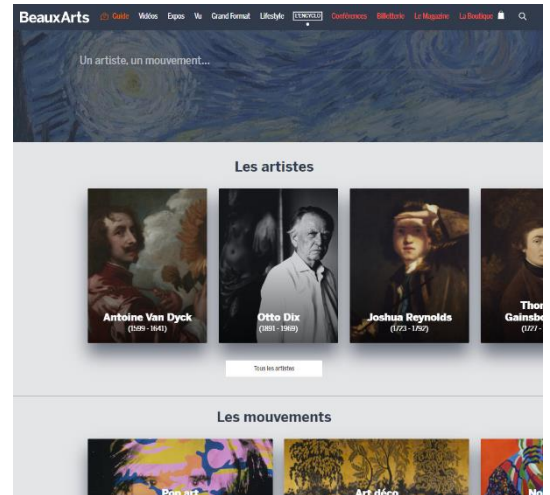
BeauxArts Guide Vidéos Expos Vu Grand Format Lifestyle L'ENCYCLO Conférences Billetterie Le Magazine La Boutique

Un artiste, un mouvement...

Les artistes

Antoine Van Dyck
(1599 - 1641)

Otto Dix
(1891 - 1969)

Joshua Reynolds
(1723 - 1792)

Thom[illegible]
Gainsb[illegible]
(1727 - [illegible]

Tous les artistes

Les mouvements

Pop art

Art déco

No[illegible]